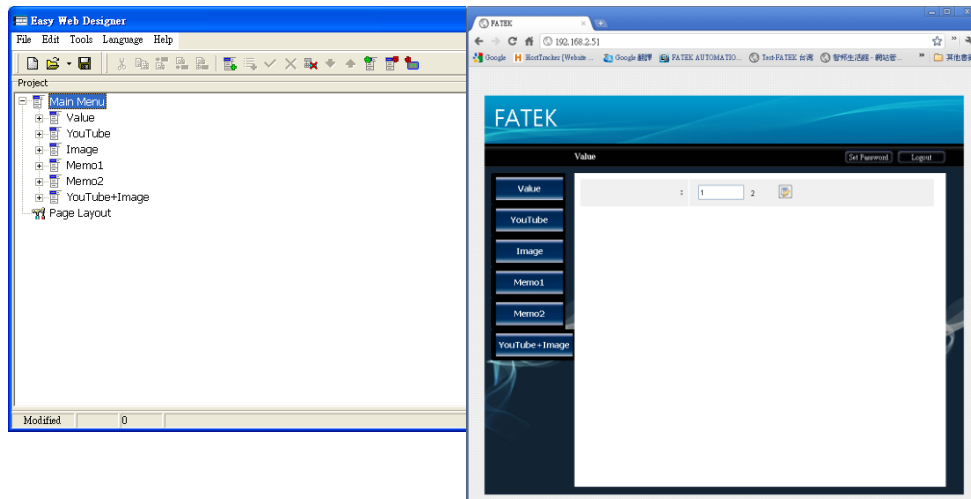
Easy Web Designer

File Edit Tools Language Help

Project

Main Menu
Value
YouTube
Image
Memo1
Memo2
YouTube+Image
Page Layout

Modified | 0

FATEK

192.168.2.51

Google | HostTracker [Website ... | Google 翻譯 | FATEK AUTOMATIO... | Test-FATEK 台灣 | 智邦生活館 - 網站營... | 其他書籤

FATEK

Value

Set Password | Logout

Value
YouTube
Image
Memo1
Memo2
YouTube+Image

: 1 2